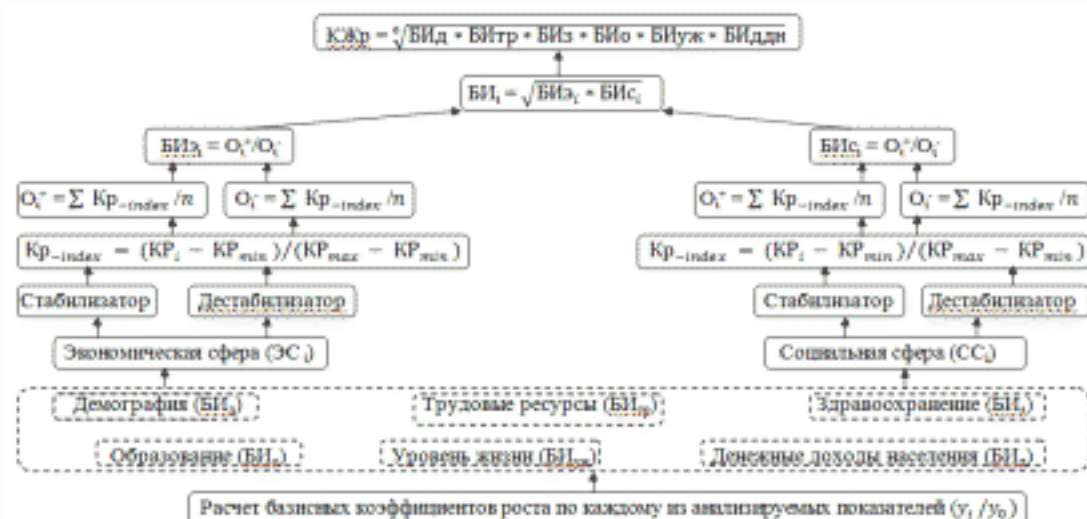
$КЖр = \sqrt[6]{БИд * БИтр * БИз * БИо * БИуж * БИддн}$

$БИ_i = \sqrt{БИэ_i * БИс_i}$

$БИэ_i = O_i^+/O_i^-$

$БИс_i = O_i^+/O_i^-$

$O_i^+ = \sum Кр_{-index}/n$

$O_i^- = \sum Кр_{-index}/n$

$O_i^+ = \sum Кр_{-index}/n$

$O_i^- = \sum Кр_{-index}/n$

$Кр_{-index} = (КР_i - КР_{min})/(КР_{max} - КР_{min})$

$Кр_{-index} = (КР_i - КР_{min})/(КР_{max} - КР_{min})$

Стабилизатор

Дестабилизатор

Стабилизатор

Дестабилизатор

Экономическая сфера (ЭС$_i$)

Социальная сфера (СС$_i$)

Демография (БИ$_д$)

Трудовые ресурсы (БИ$_{тр}$)

Здравоохранение (БИ$_з$)

Образование (БИ$_о$)

Уровень жизни (БИ$_{уж}$)

Денежные доходы населения (БИ$_д$)

Расчет базисных коэффициентов роста по каждому из анализируемых показателей $(y_i / y_0)$